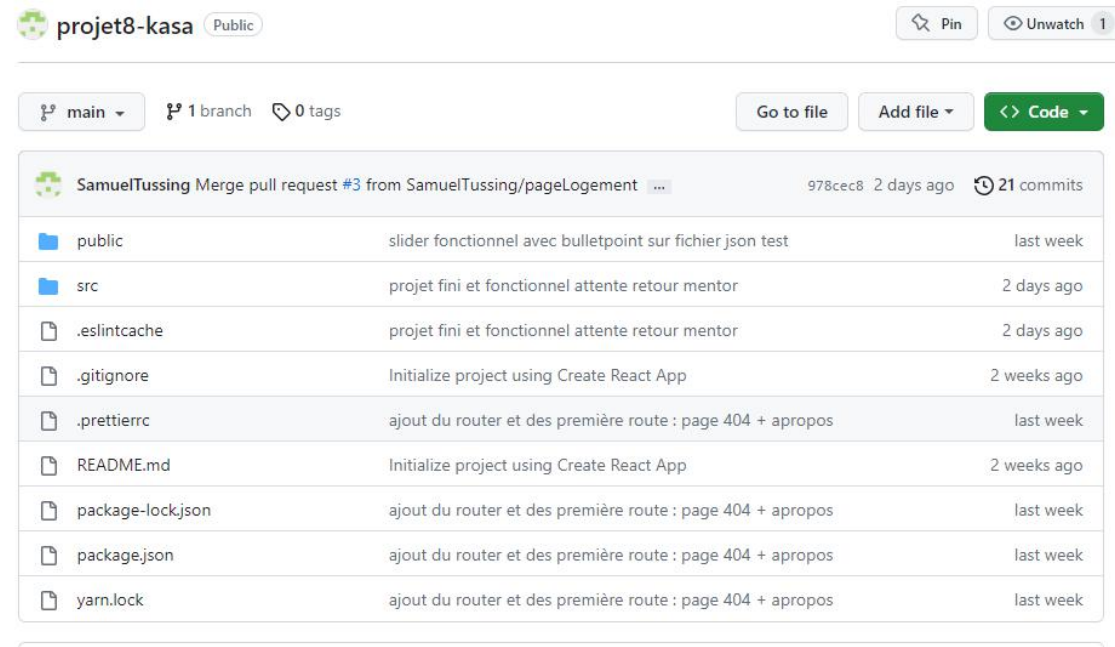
projet8-kasa Public

Pin Unwatch 1

main 1 branch 0 tags

Go to file Add file Code

SamuelTussing Merge pull request #3 from SamuelTussing/pageLogement ... 978cec8 2 days ago 21 commits

| | | |
|---|---|---|
| public | slider fonctionnel avec bulletpoint sur fichier json test | last week |
| src | projet fini et fonctionnel attente retour mentor | 2 days ago |
| .eslintcache | projet fini et fonctionnel attente retour mentor | 2 days ago |
| .gitignore | Initialize project using Create React App | 2 weeks ago |
| .prettierrc | ajout du router et des première route : page 404 + apropos | last week |
| README.md | Initialize project using Create React App | 2 weeks ago |
| package-lock.json | ajout du router et des première route : page 404 + apropos | last week |
| package.json | ajout du router et des première route : page 404 + apropos | last week |
| yarn.lock | ajout du router et des première route : page 404 + apropos | last week |